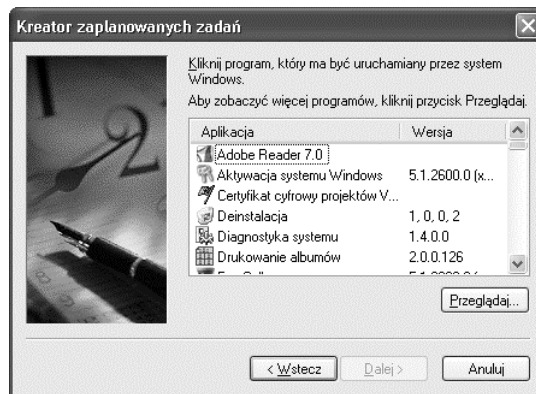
Kreator zaplanowanych zadań

Kliknij program, który ma być uruchamiany przez system Windows.

Aby zobaczyć więcej programów, kliknij przycisk Przeglądaj.

| Aplikacja | Wersja |
|---|---|
| Adobe Reader 7.0 | |
| Aktywacja systemu Windows | 5.1.2600.0 (x... |
| Certyfikat cyfrowy projektów V... | |
| Deinstalacja | 1, 0, 0, 2 |
| Diagnostyka systemu | 1.4.0.0 |
| Drukowanie albumów | 2.0.0.126 |
| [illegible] | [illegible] |

Przeglądaj...

< Wstecz | Dalej > | Anuluj